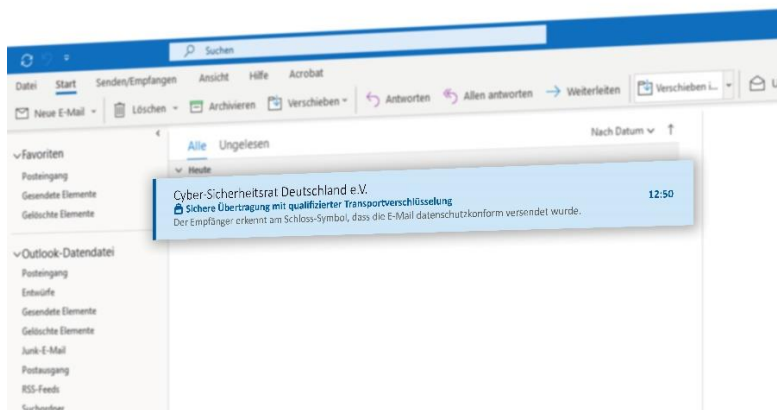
Suchen

Datei Start Senden/Empfangen Ansicht Hilfe Acrobat

Neue E-Mail Löschen Archivieren Verschieben Antworten Allen antworten Weiterleiten Verschieben i...

Favoriten
Posteingang
Gesendete Elemente
Gelöschte Elemente

Outlook-Datendatei
Posteingang
Entwürfe
Gesendete Elemente
Gelöschte Elemente
Junk-E-Mail
Postausgang
RSS-Feeds
Suchordner

Alle Ungelesen
Nach Datum

Heute

Cyber-Sicherheitsrat Deutschland e.V.
Sichere Übertragung mit qualifizierter Transportverschlüsselung
Der Empfänger erkennt am Schloss-Symbol, dass die E-Mail datenschutzkonform versendet wurde.
12:50